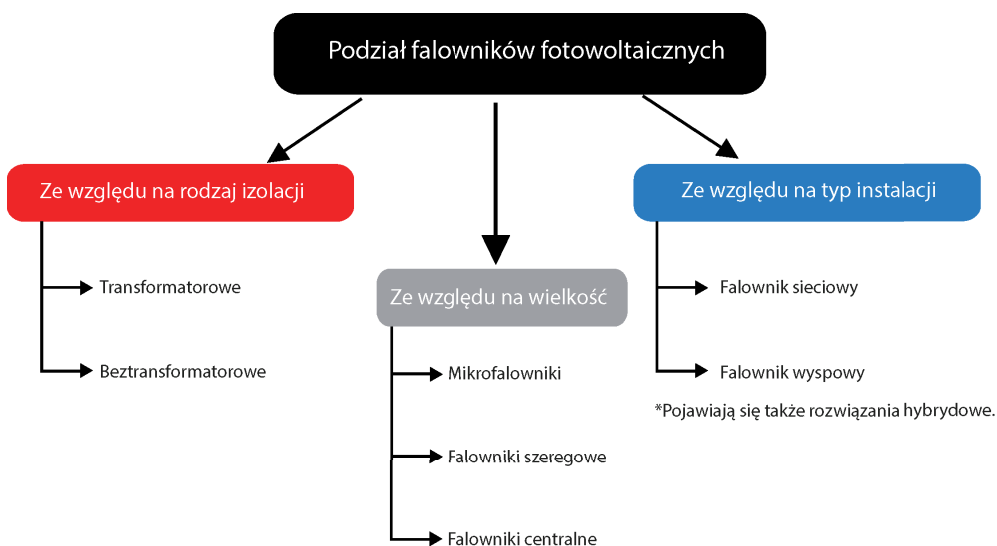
Podział falowników fotowoltaicznych

Ze względu na rodzaj izolacji

Transformatorowe

Beztransformatorowe

Ze względu na wielkość

Mikrofalowniki

Falowniki szeregowe

Falowniki centralne

Ze względu na typ instalacji

Falownik sieciowy

Falownik wyspowy

*Pojawiają się także rozwiązania hybrydowe.